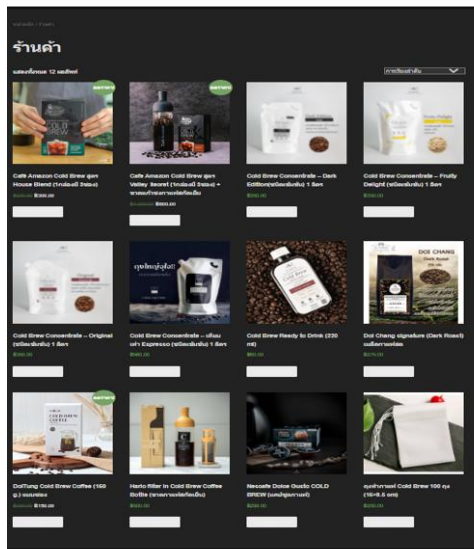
หน้าแรก / ร้านค้า

ร้านค้า

แสดงทั้งหมด 12 ผลลัพธ์

การเรียงลำดับ

ลดราคา

Café Amazon Cold Brew สูตร House Blend (1กล่องมี 3ซอง)

฿300.00

ลดราคา

Café Amazon Cold Brew สูตร Valley Secret (1กล่องมี 3ซอง) + ขวดแก้วสกรีนลาย

฿600.00

Cold Brew Concentrate – Dark Edition(ชนิดเข้มข้น) 1 ลิตร

฿390.00

Cold Brew Concentrate – Fruity Delight (ชนิดเข้มข้น) 1 ลิตร

฿390.00

Cold Brew Concentrate – Original (ชนิดเข้มข้น) 1 ลิตร

฿360.00

Cold Brew Concentrate – เข้มข้น Espresso (ชนิดเข้มข้น) 1 ลิตร

Cold Brew Ready to Drink (220 ml)

฿60.00

DOI CHANG

Doi Chang signature (Dark Roast) เมล็ดกาแฟ

฿270.00

ลดราคา

DoiTung Cold Brew Coffee (150 g.) แบบซอง

฿150.00

COLD BREW COFFEE

Hario filter in Cold Brew Coffee Bottle

฿650.00

Nescafe Dolce Gusto COLD BREW

฿250.00

ถุงผ้ากรอง Cold Brew 100 ถุง (15×5.5 cm)

฿250.00